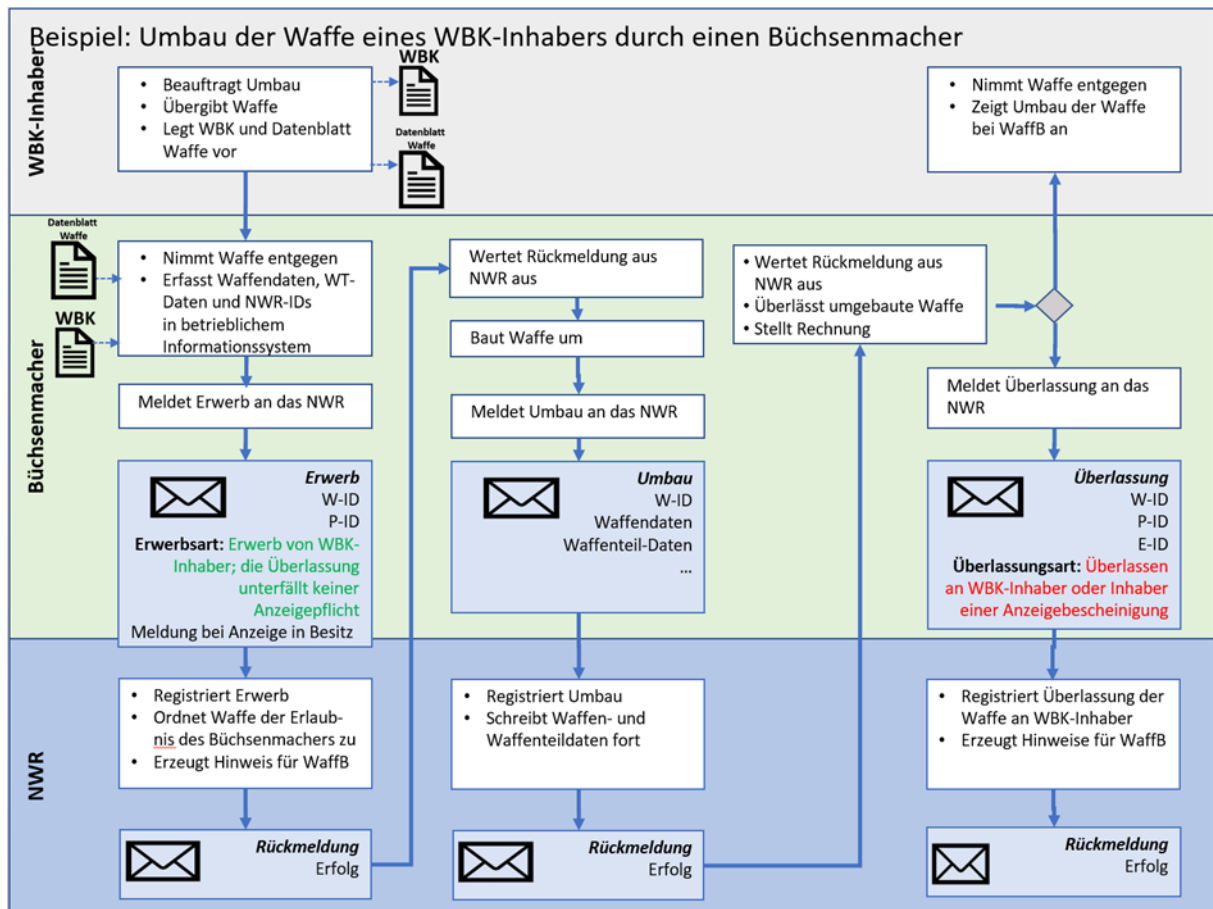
Beispiel: Umbau der Waffe eines WBK-Inhabers durch einen Büchsenmacher

WBK-Inhaber

- Beauftragt Umbau
- Übergibt Waffe
- Legt WBK und Datenblatt Waffe vor

WBK

Datenblatt Waffe

- Nimmt Waffe entgegen
- Zeigt Umbau der Waffe bei WaffB an

Büchsenmacher

Datenblatt Waffe

WBK

- Nimmt Waffe entgegen
- Erfasst Waffendaten, WT-Daten und NWR-IDs in betrieblichem Informationssystem

Meldet Erwerb an das NWR

**Erwerb**
W-ID
P-ID
**Erwerbsart:** Erwerb von WBK-Inhaber; die Überlassung unterfällt keiner Anzeigepflicht
Meldung bei Anzeige in Besitz

Wertet Rückmeldung aus NWR aus

Baut Waffe um

Meldet Umbau an das NWR

**Umbau**
W-ID
Waffendaten
Waffenteil-Daten
...

- Wertet Rückmeldung aus NWR aus
- Überlässt umgebaute Waffe
- Stellt Rechnung

Meldet Überlassung an das NWR

**Überlassung**
W-ID
P-ID
E-ID
**Überlassungsart:** Überlassen an WBK-Inhaber oder Inhaber einer Anzeigebescheinigung

NWR

- Registriert Erwerb
- Ordnet Waffe der Erlaubnis des Büchsenmachers zu
- Erzeugt Hinweis für WaffB

**Rückmeldung**
Erfolg

- Registriert Umbau
- Schreibt Waffen- und Waffenteildaten fort

**Rückmeldung**
Erfolg

- Registriert Überlassung der Waffe an WBK-Inhaber
- Erzeugt Hinweise für WaffB

**Rückmeldung**
Erfolg